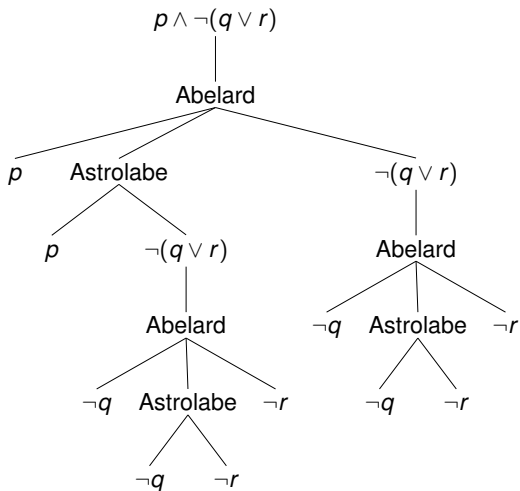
$p \wedge \neg(q \vee r)$

Abelard

$p$

Astrolabe

$\neg(q \vee r)$

$p$

$\neg(q \vee r)$

Abelard

$\neg q$

Astrolabe

$\neg r$

Abelard

$\neg q$

Astrolabe

$\neg r$

$\neg q$

$\neg r$

$\neg q$

$\neg r$